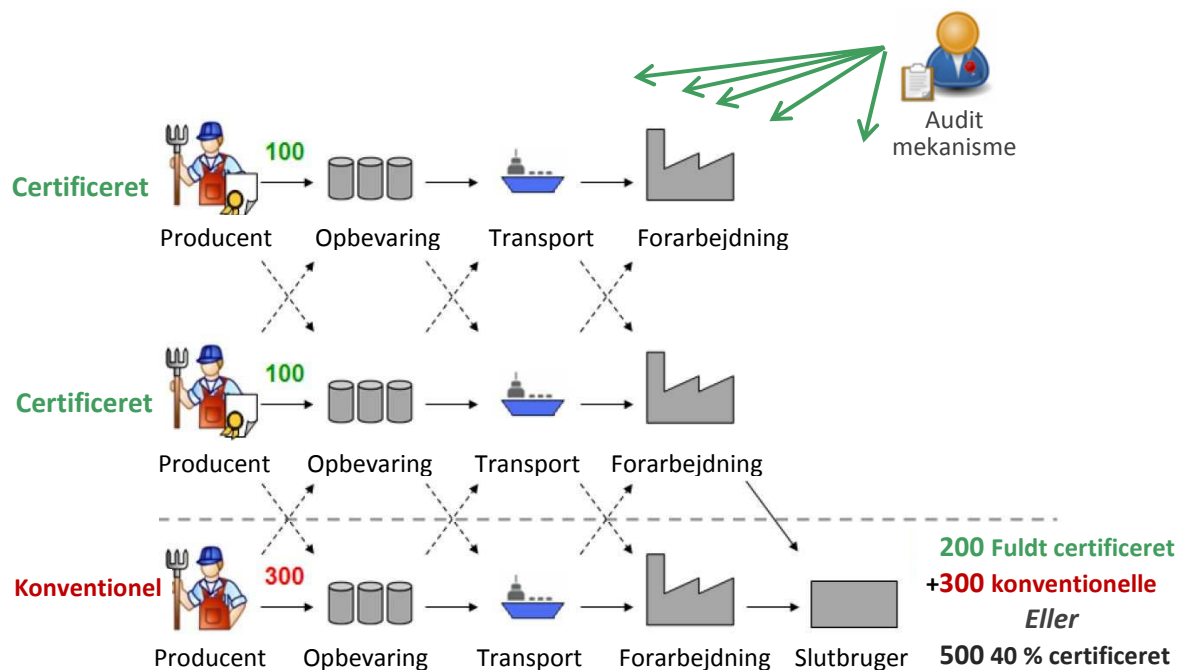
Audit mekanisme

100

Certificeret

Producent Opbevaring Transport Forarbejdning

100

Certificeret

Producent Opbevaring Transport Forarbejdning

300

Konventionel

Producent Opbevaring Transport Forarbejdning Slutbruger

200 Fuldt certificeret
+300 konventionelle
Eller
500 40 % certificeret